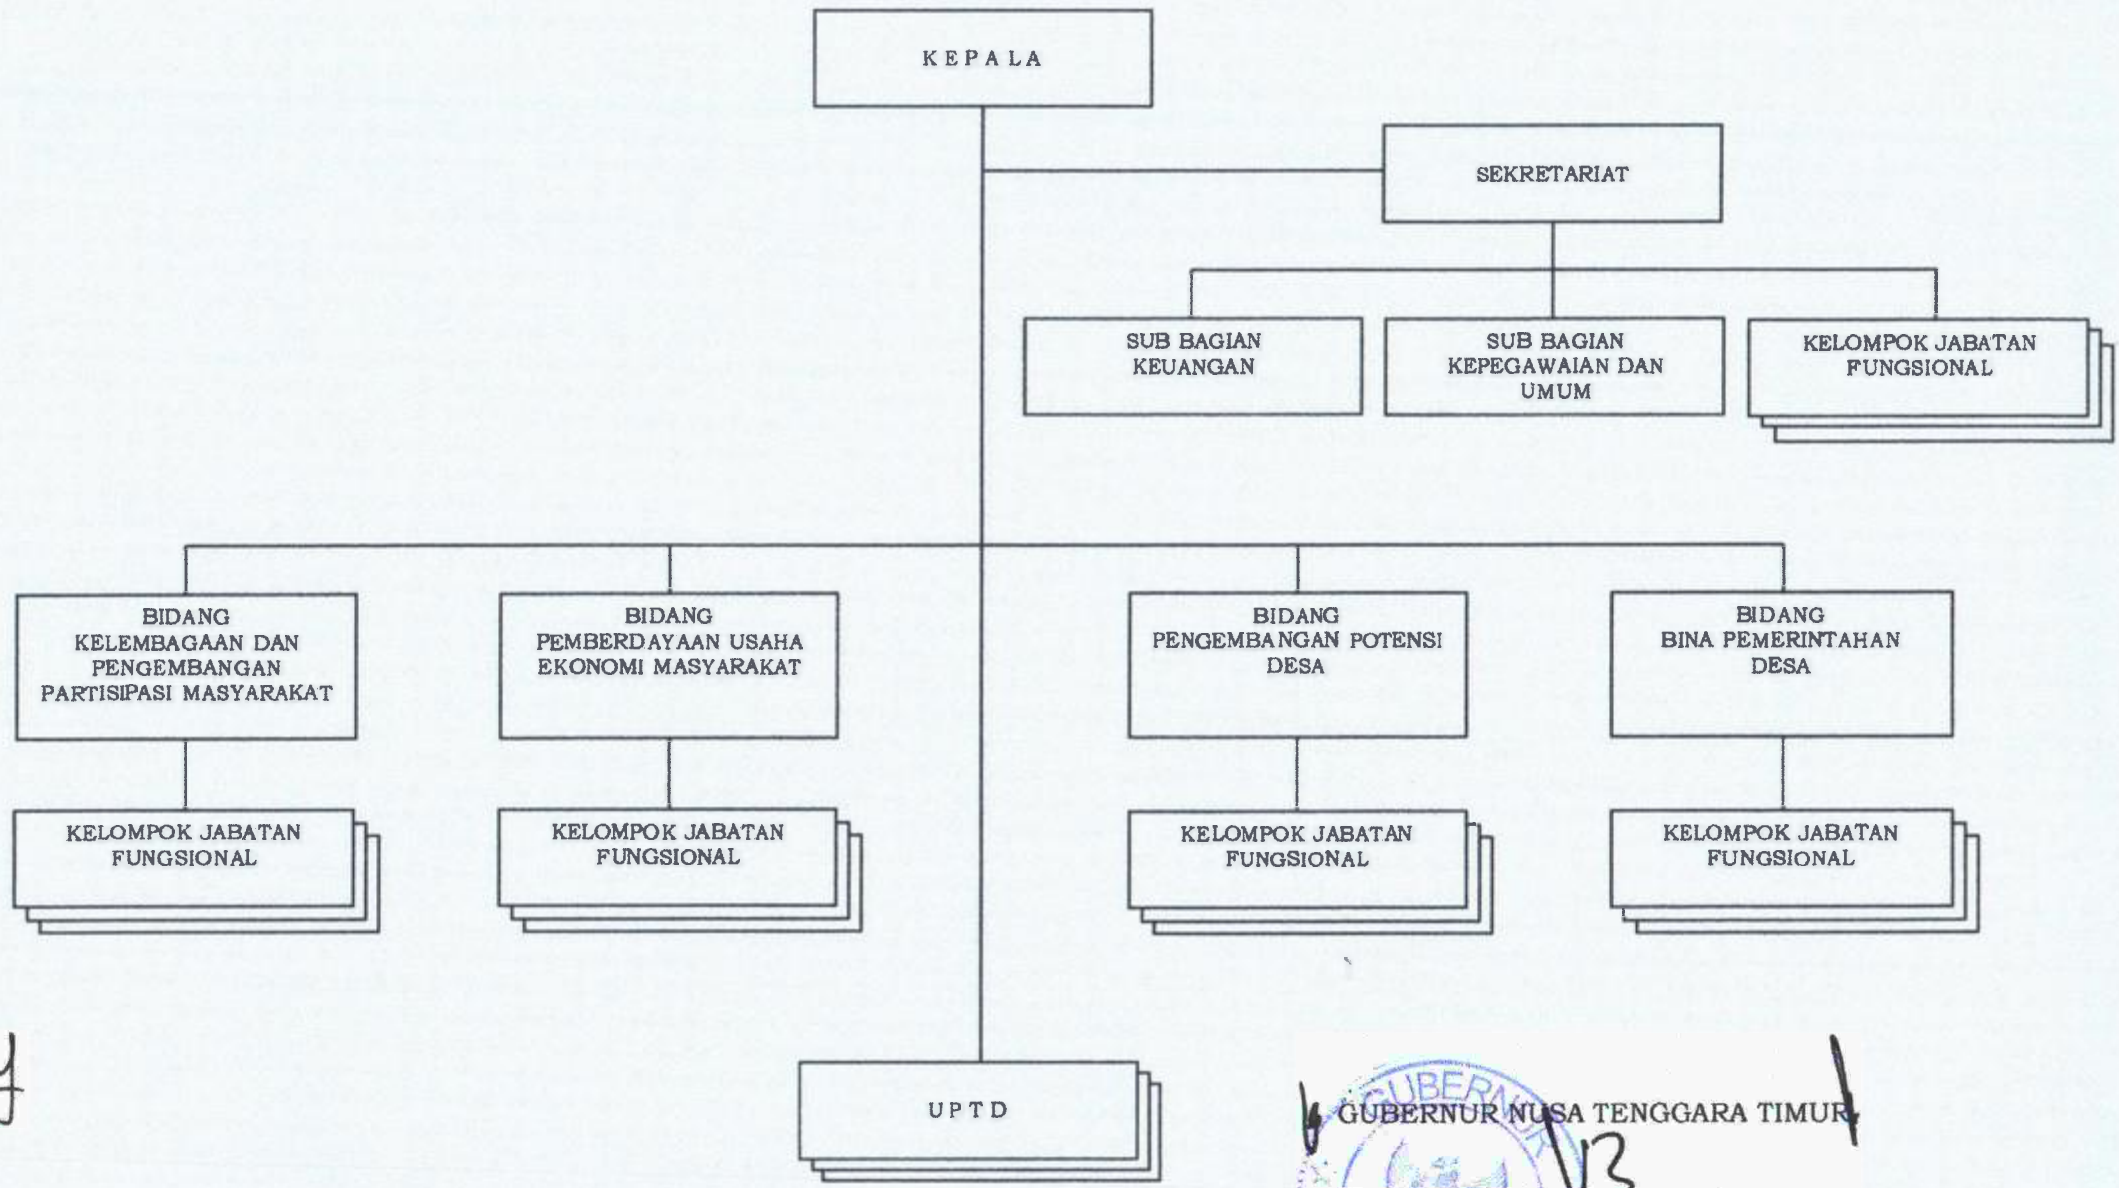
KEPALA

SEKRETARIAT

SUB BAGIAN KEUANGAN

SUB BAGIAN KEPEGAWAIAN DAN UMUM

KELOMPOK JABATAN FUNGSIONAL

BIDANG KELEMBAGAAN DAN PENGEMBANGAN PARTISIPASI MASYARAKAT

BIDANG PEMBERDAYAAN USAHA EKONOMI MASYARAKAT

BIDANG PENGEMBANGAN POTENSI DESA

BIDANG BINA PEMERINTAHAN DESA

KELOMPOK JABATAN FUNGSIONAL

KELOMPOK JABATAN FUNGSIONAL

KELOMPOK JABATAN FUNGSIONAL

KELOMPOK JABATAN FUNGSIONAL

UPTD

GUBERNUR NUSA TENGGARA TIMUR

GUBERNUR